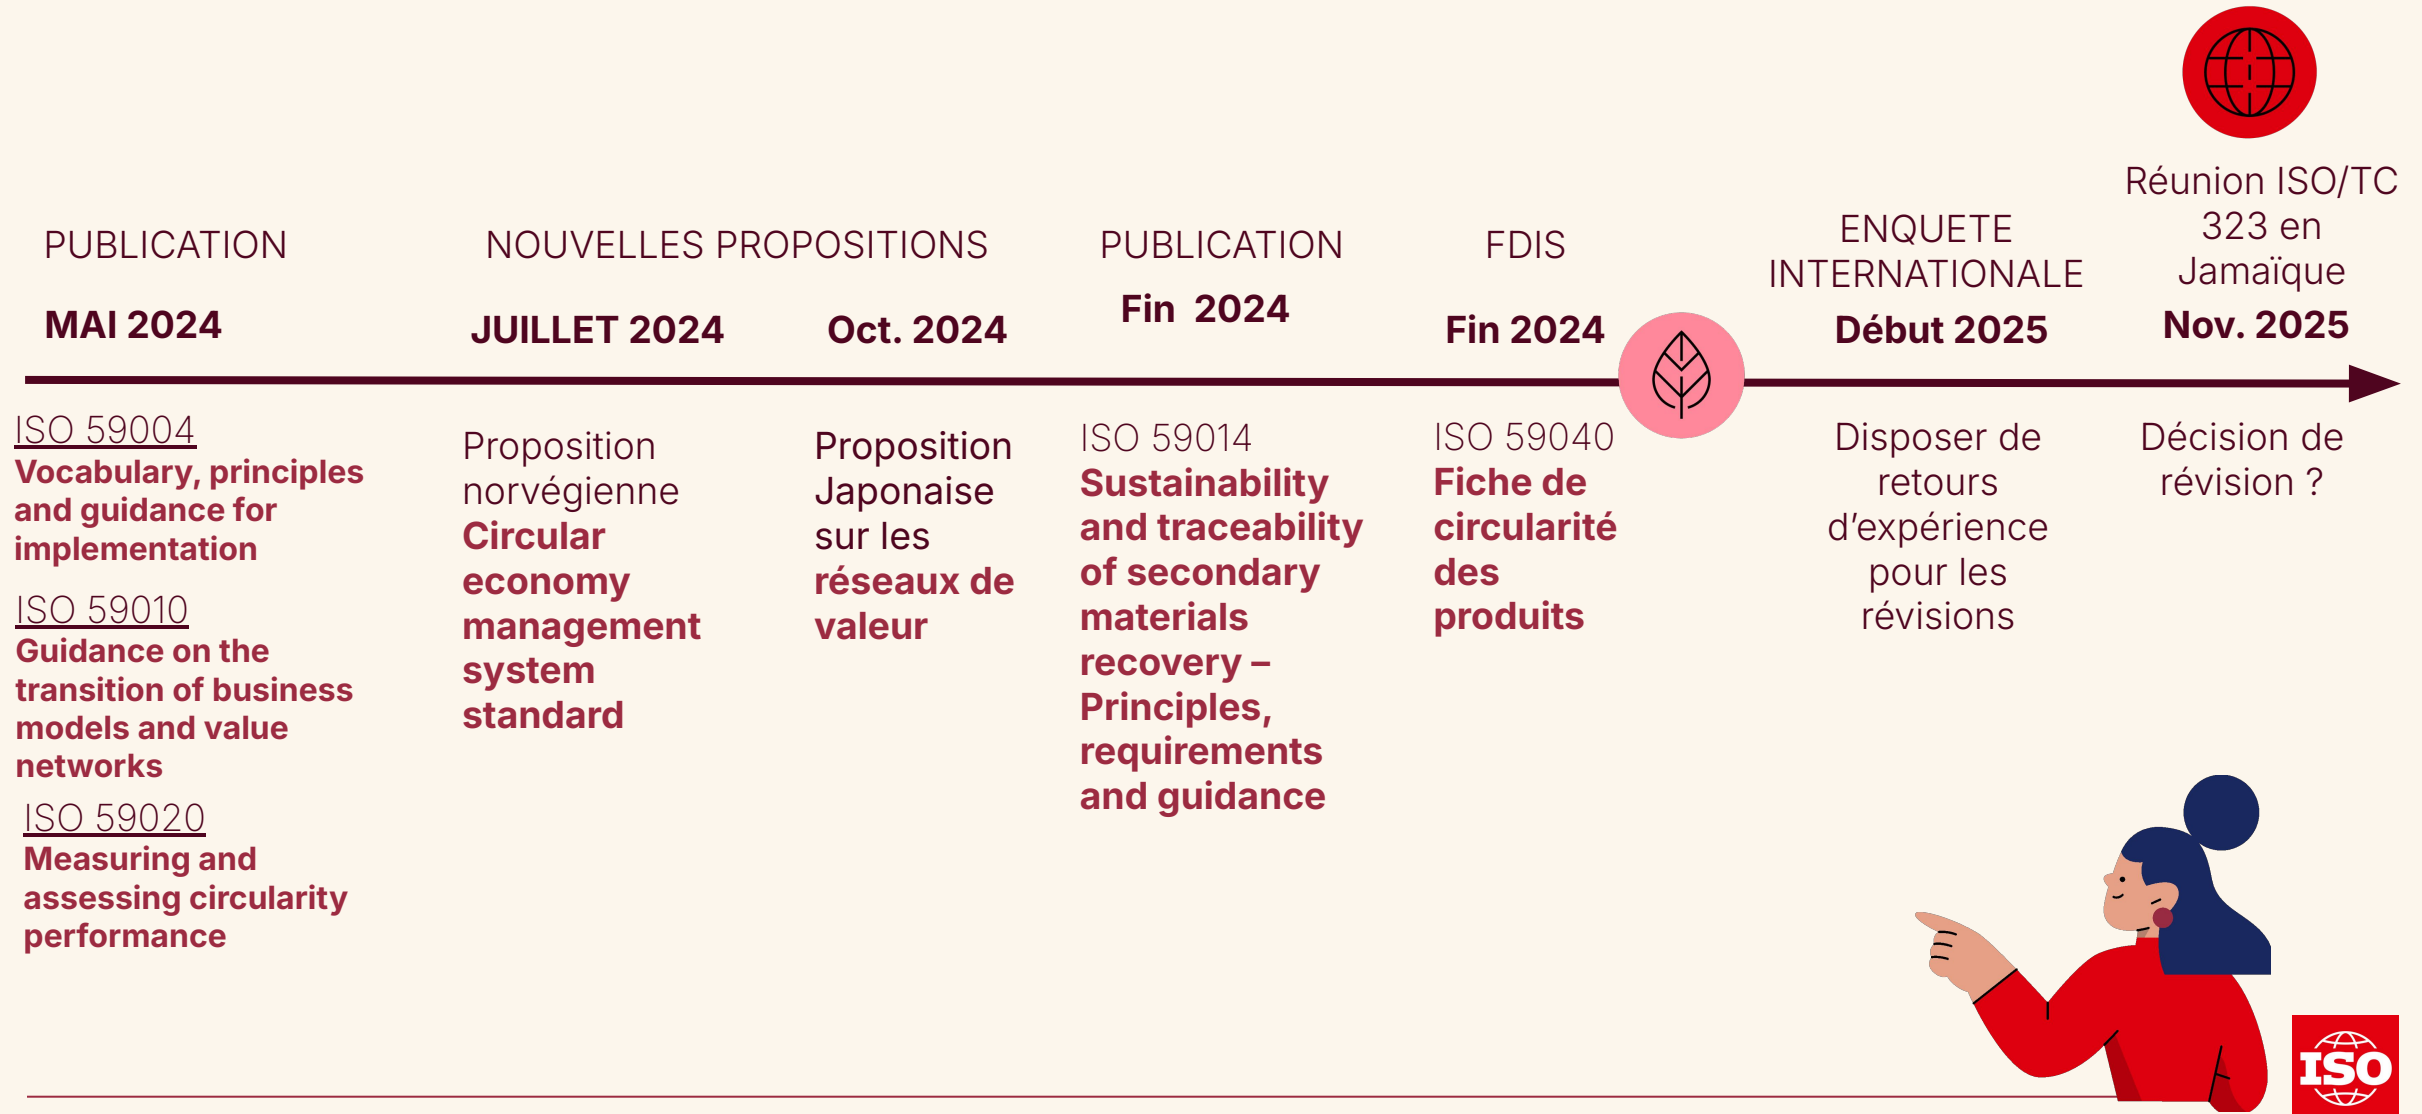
PUBLICATION

MAI 2024

NOUVELLES PROPOSITIONS

JUILLET 2024

Oct. 2024

PUBLICATION

Fin 2024

FDIS

Fin 2024

ENQUETE INTERNATIONALE

Début 2025

Réunion ISO/TC 323 en Jamaïque

Nov. 2025

ISO 59004
Vocabulary, principles and guidance for implementation

ISO 59010
Guidance on the transition of business models and value networks

ISO 59020
Measuring and assessing circularity performance

Proposition norvégienne
Circular economy management system standard

Proposition Japonaise sur les réseaux de valeur

ISO 59014
Sustainability and traceability of secondary materials recovery – Principles, requirements and guidance

ISO 59040
Fiche de circularité des produits

Disposer de retours d'expérience pour les révisions

Décision de révision ?

ISO